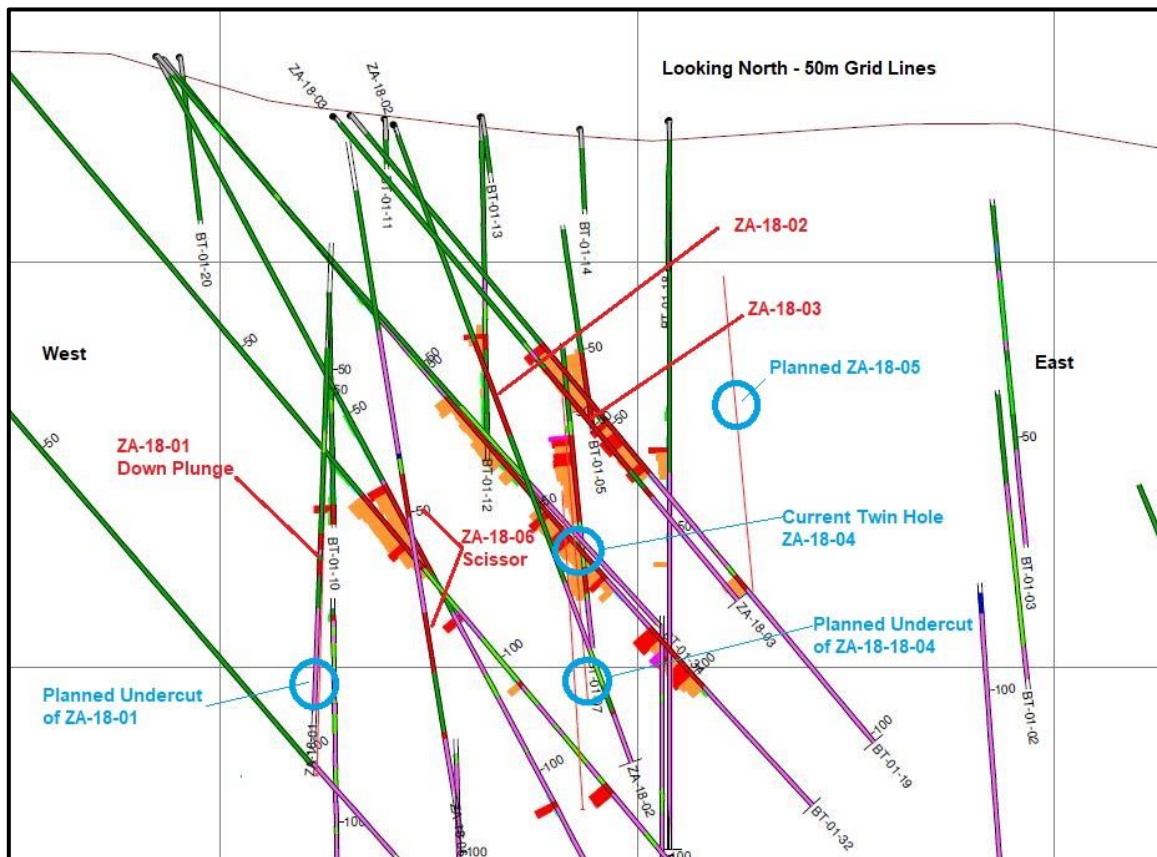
Looking North - 50m Grid Lines

ZA-18-03
ZA-18-02
BT-01-20
BT-01-11
BT-01-13
BT-01-14
BT-01-1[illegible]

ZA-18-02
ZA-18-03

West
East

Planned ZA-18-05

-50
-50
-50
-50
-50
-50
-50
-50
-50
-50

ZA-18-01
Down Plunge

BT-01-12
BT-01-05

ZA-18-06
Scissor

BT-01-10

Current Twin Hole
ZA-18-04

ZA-18-03

Planned Undercut
of ZA-18-18-04

-100
-100
-100
-100
-100

Planned Undercut
of ZA-18-01

BT-01-03
BT-01-02
BT-01-19
BT-01-32
ZA-18-02
BT-01-07
BT-01-3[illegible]
BT-01-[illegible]
ZA-18-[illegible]